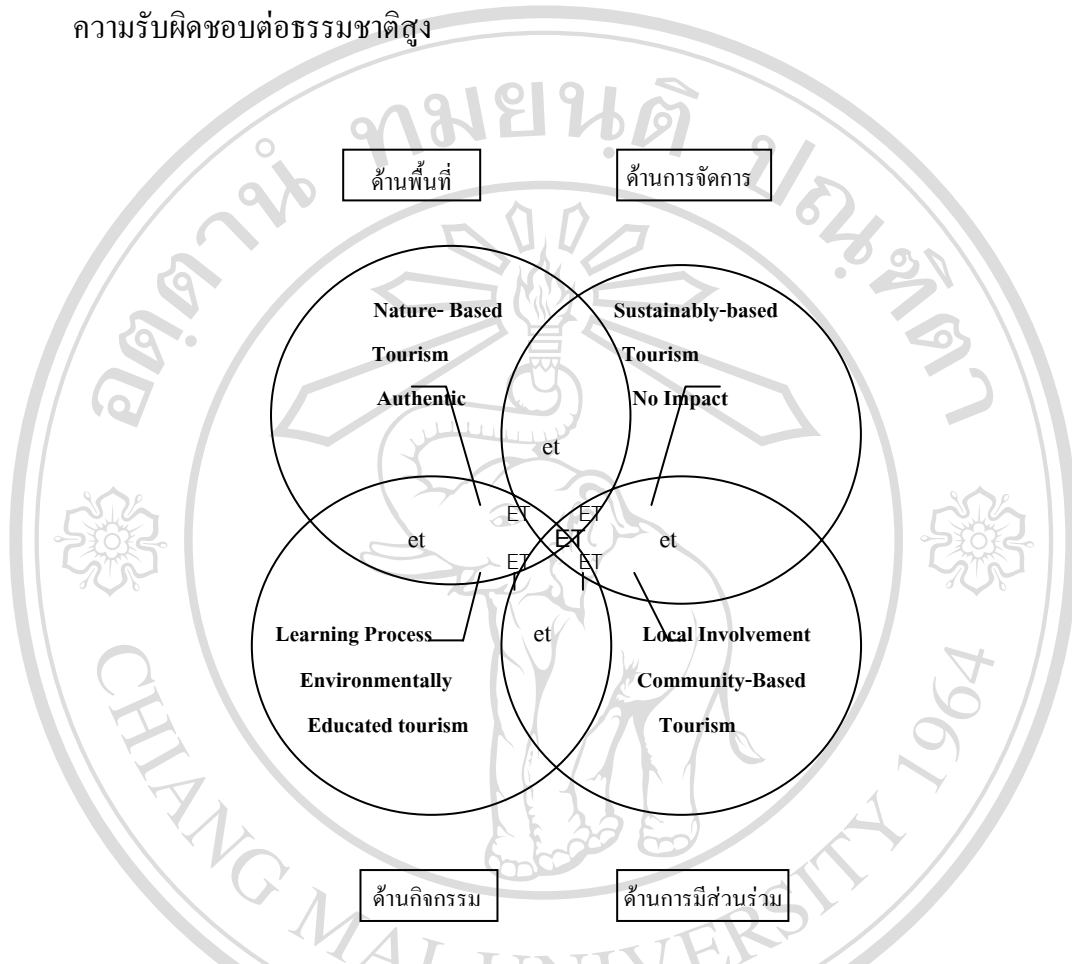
ความรับผิดชอบต่อธรรมชาติสูง

ด้านพื้นที่

ด้านการจัดการ

Nature- Based Tourism Authentic

Sustainably-based Tourism No Impact

et

et

ET

ET

ET

ET

ET

et

Learning Process Environmentally Educated tourism

et

Local Involvement Community-Based Tourism

ด้านกิจกรรม

ด้านการมีส่วนร่วม

CHIANG MAI UNIVERSITY 1964